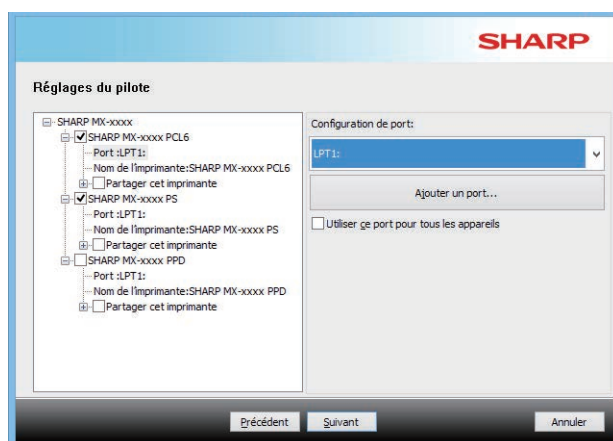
SHARP

Réglages du pilote

SHARP MX-xxxx
SHARP MX-xxxx PCL6
Port :LPT1:
Nom de l'imprimante:SHARP MX-xxxx PCL6
Partager cet imprimante
SHARP MX-xxxx PS
Port :LPT1:
Nom de l'imprimante:SHARP MX-xxxx PS
Partager cet imprimante
SHARP MX-xxxx PPD
Port :LPT1:
Nom de l'imprimante:SHARP MX-xxxx PPD
Partager cet imprimante

Configuration de port:
LPT1:
Ajouter un port...
Utiliser ce port pour tous les appareils

Précédent
Suivant
Annuler